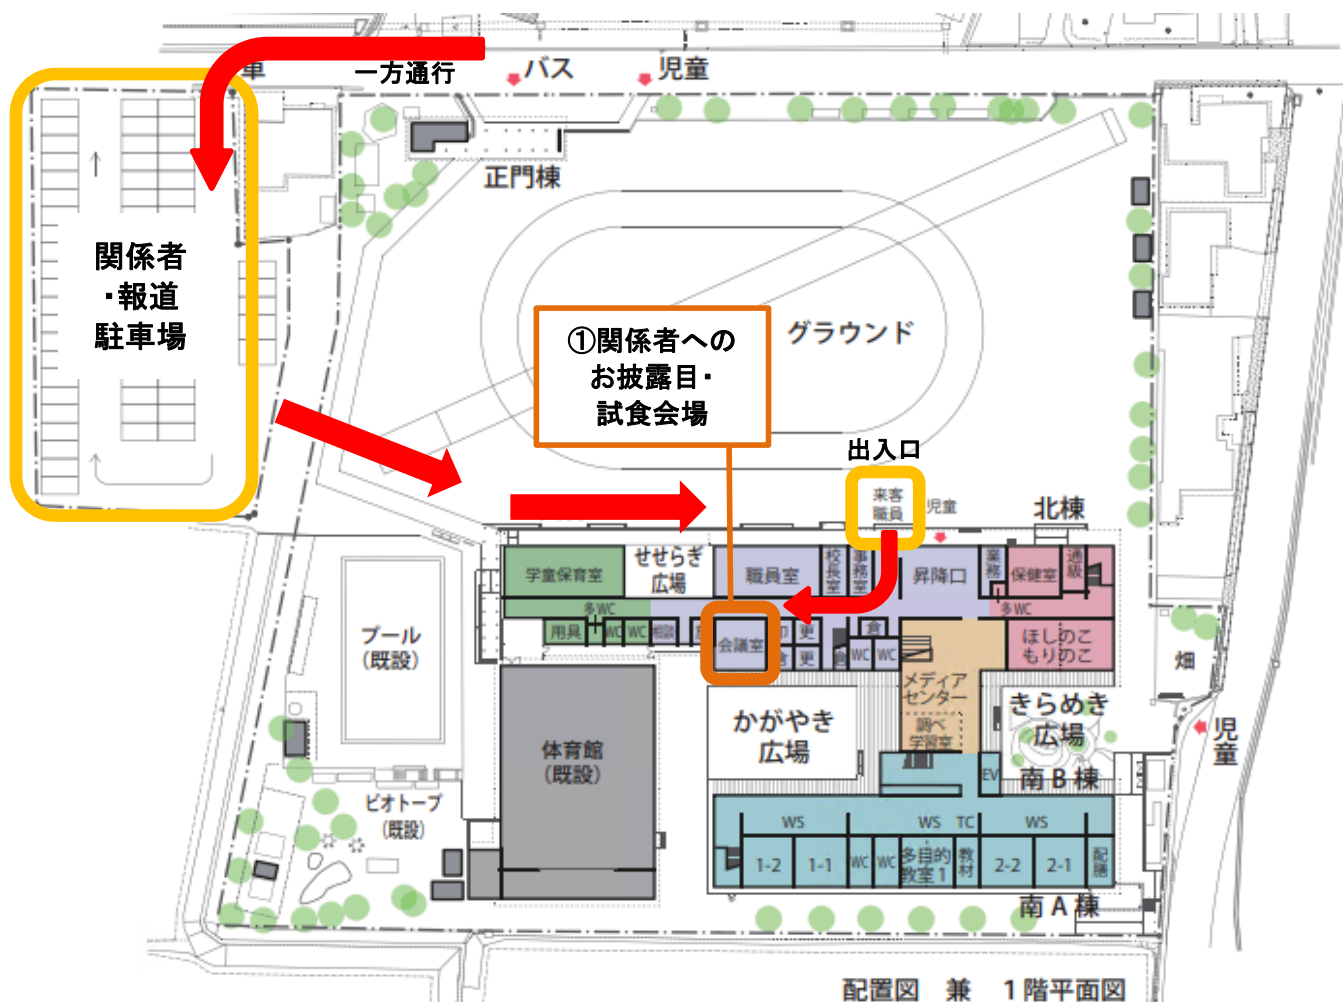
車　一方通行　バス　児童

正門棟

関係者
・報道
駐車場

①関係者への
お披露目・
試食会場

グラウンド

出入口

来客
職員　児童

北棟

学童保育室　せせらぎ広場　職員室　校長室　事務室　昇降口　業務　保健室　通級

多WC　多WC

用具　WC　WC　倉庫　会議室　更　更　倉　WC　WC　ほしのこ もりのこ

プール（既設）

メディアセンター　調べ学習室

かがやき広場

きらめき広場

畑

児童

体育館（既設）

EV　南B棟

ビオトープ（既設）

WS　WS　TC　WS

1-2　1-1　WC　WC　多目的教室1　教材　2-2　2-1　配膳

南A棟

配置図　兼　1階平面図